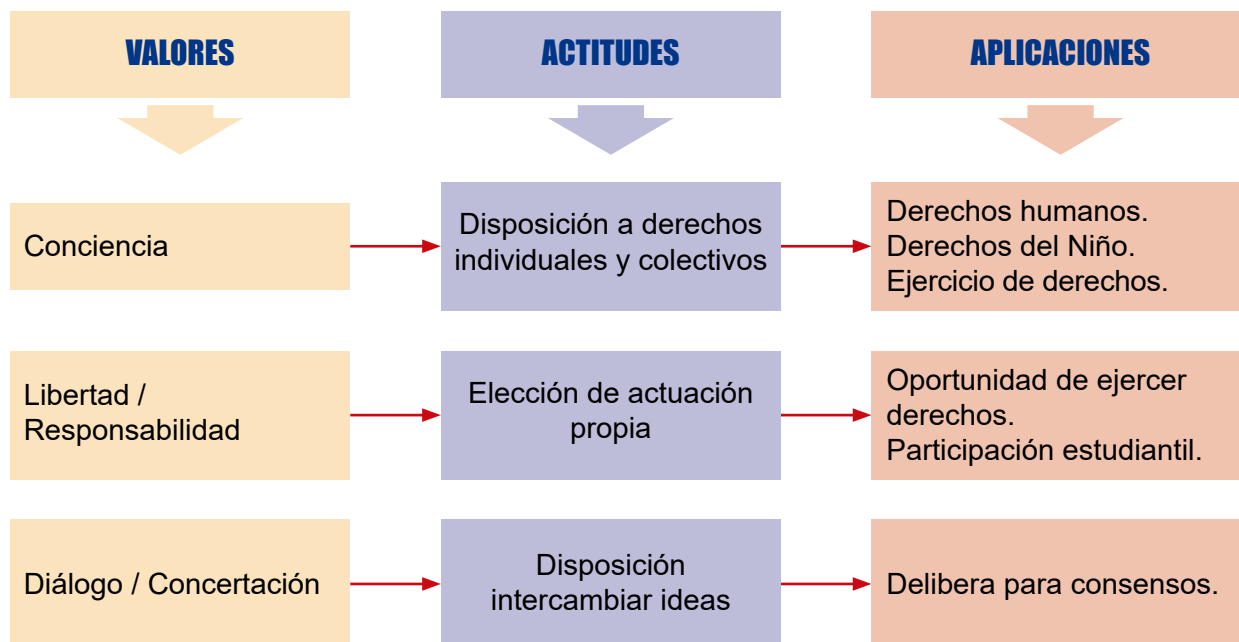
VALORES

ACTITUDES

APLICACIONES

Conciencia

Disposición a derechos individuales y colectivos

Derechos humanos.
Derechos del Niño.
Ejercicio de derechos.

Libertad / Responsabilidad

Elección de actuación propia

Oportunidad de ejercer derechos.
Participación estudiantil.

Diálogo / Concertación

Disposición intercambiar ideas

Delibera para consensos.